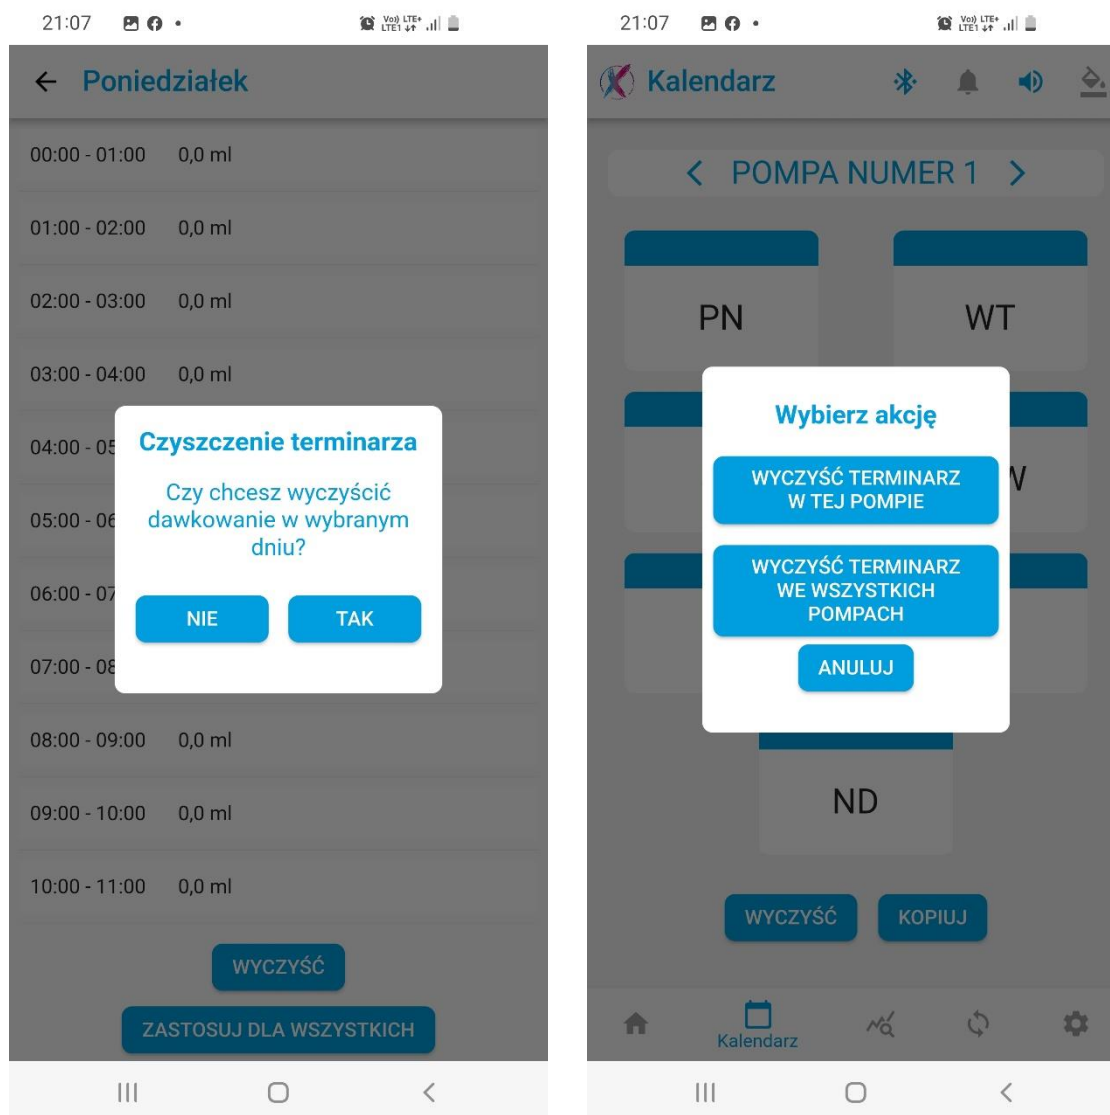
21:07

← Poniedziałek

00:00 - 01:00 0,0 ml

01:00 - 02:00 0,0 ml

02:00 - 03:00 0,0 ml

03:00 - 04:00 0,0 ml

04:00 - 05

05:00 - 06

06:00 - 07

07:00 - 08

Czyszczenie terminarza

Czy chcesz wyczyścić dawkowanie w wybranym dniu?

NIE TAK

08:00 - 09:00 0,0 ml

09:00 - 10:00 0,0 ml

10:00 - 11:00 0,0 ml

WYCZYŚĆ

ZASTOSUJ DLA WSZYSTKICH

21:07

Kalendarz

< POMPA NUMER 1 >

PN WT

W

ND

Wybierz akcję

WYCZYŚĆ TERMINARZ W TEJ POMPIE

WYCZYŚĆ TERMINARZ WE WSZYSTKICH POMPACH

ANULUJ

WYCZYŚĆ KOPIUJ

Kalendarz